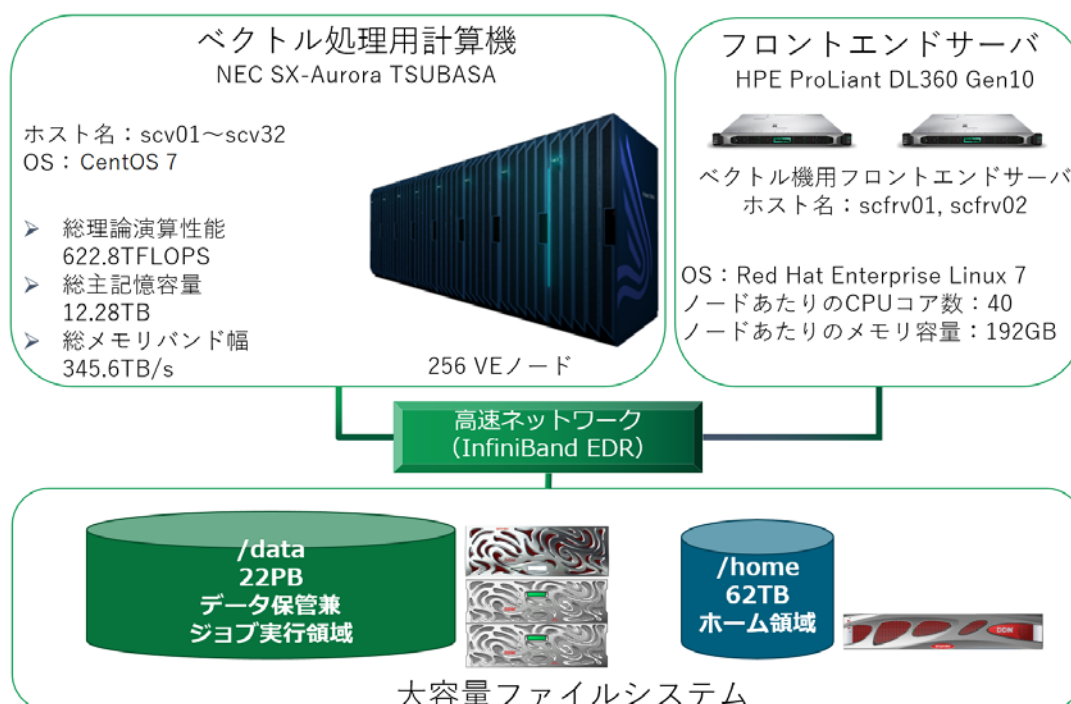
ベクトル処理用計算機
NEC SX-Aurora TSUBASA

ホスト名：scv01〜scv32
OS：CentOS 7

➢ 総理論演算性能
622.8TFLOPS
➢ 総主記憶容量
12.28TB
➢ 総メモリバンド幅
345.6TB/s

256 VEノード

フロントエンドサーバ
HPE ProLiant DL360 Gen10

ベクトル機用フロントエンドサーバ
ホスト名：scfrv01, scfrv02

OS：Red Hat Enterprise Linux 7
ノードあたりのCPUコア数：40
ノードあたりのメモリ容量：192GB

高速ネットワーク
(InfiniBand EDR)

/data
22PB
データ保管兼
ジョブ実行領域

/home
62TB
ホーム領域

大容量ファイルシステム